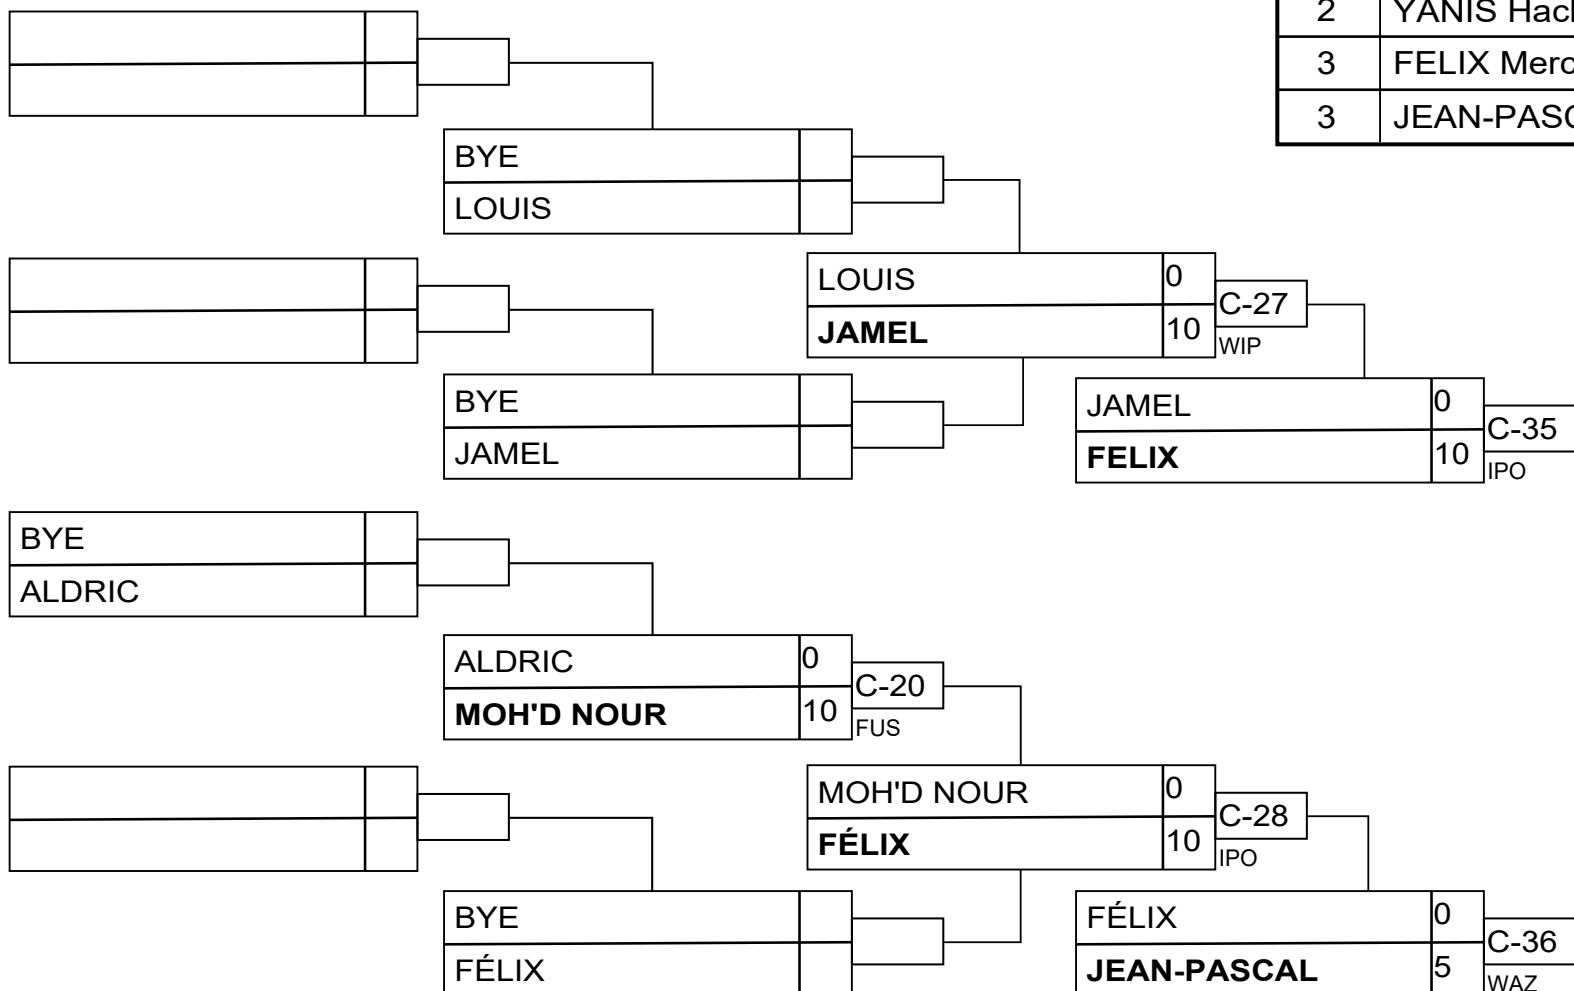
| 2 | YANIS Hac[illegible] |
|---|---|
| 3 | FELIX Merc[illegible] |
| 3 | JEAN-PAS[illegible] |

BYE
LOUIS

LOUIS 0
JAMEL 10
C-27
WIP

BYE
JAMEL

JAMEL 0
FELIX 10
C-35
IPO

BYE
ALDRIC

ALDRIC 0
MOH'D NOUR 10
C-20
FUS

MOH'D NOUR 0
FÉLIX 10
C-28
IPO

BYE
FÉLIX

FÉLIX 0
JEAN-PASCAL 5
C-36
WAZ